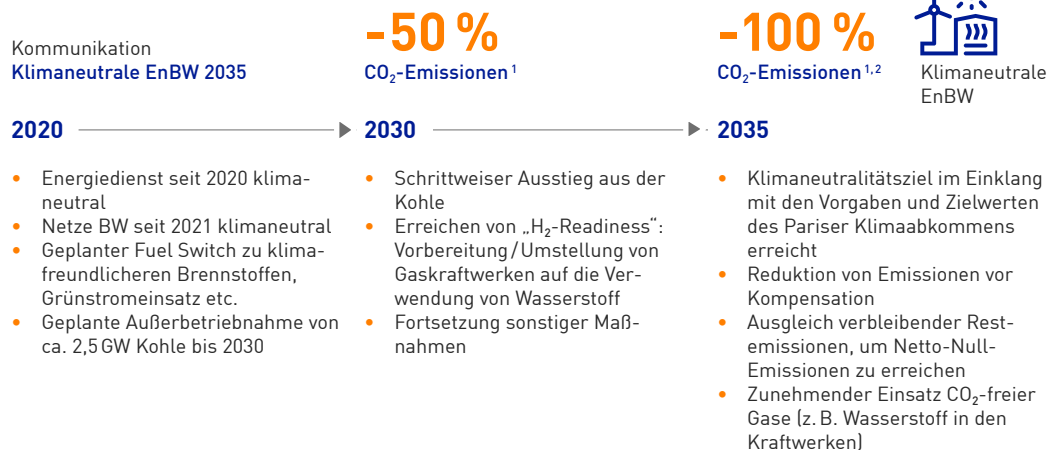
Kommunikation
Klimaneutrale EnBW 2035

2020

- Energiedienst seit 2020 klimaneutral
- Netze BW seit 2021 klimaneutral
- Geplanter Fuel Switch zu klimafreundlicheren Brennstoffen, Grünstromeinsatz etc.
- Geplante Außerbetriebnahme von ca. 2,5 GW Kohle bis 2030

-50 %
$CO_2$-Emissionen$^1$

2030

- Schrittweiser Ausstieg aus der Kohle
- Erreichen von „$H_2$-Readiness“: Vorbereitung / Umstellung von Gaskraftwerken auf die Verwendung von Wasserstoff
- Fortsetzung sonstiger Maßnahmen

-100 %
$CO_2$-Emissionen$^{1,2}$

Klimaneutrale EnBW

2035

- Klimaneutralitätsziel im Einklang mit den Vorgaben und Zielwerten des Pariser Klimaabkommens erreicht
- Reduktion von Emissionen vor Kompensation
- Ausgleich verbleibender Restemissionen, um Netto-Null-Emissionen zu erreichen
- Zunehmender Einsatz $CO_2$-freier Gase (z. B. Wasserstoff in den Kraftwerken)